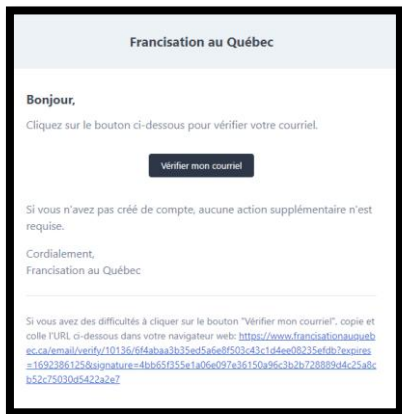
Francisation au Québec

Bonjour,

Cliquez sur le bouton ci-dessous pour vérifier votre courriel.

Vérifier mon courriel

Si vous n'avez pas créé de compte, aucune action supplémentaire n'est requise.

Cordialement,
Francisation au Québec

Si vous avez des difficultés à cliquer sur le bouton "Vérifier mon courriel", copie et colle l'URL ci-dessous dans votre navigateur web: https://www.francisationauquebec.ca/email/verify/10136/6f4abaa3b35ed5a6e8f503c43c1d4ee08235efdb?expires=1692386125&signature=4bb65f355e1a06e097e36150a96c3b2b728889d4c25a8cb52c75030d5422a2e7